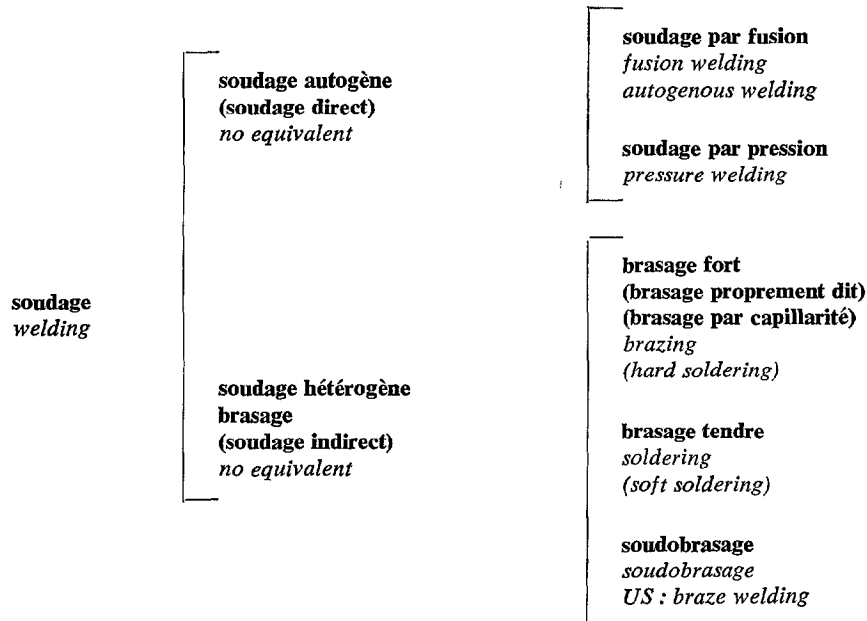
soudage
welding

soudage autogène
(soudage direct)
no equivalent

soudage par fusion
fusion welding
autogenous welding

soudage par pression
pressure welding

soudage hétérogène
brasage
(soudage indirect)
no equivalent

brasage fort
(brasage proprement dit)
(brasage par capillarité)
brazing
(hard soldering)

brasage tendre
soldering
(soft soldering)

soudobrasage
soudobrasage
US : braze welding